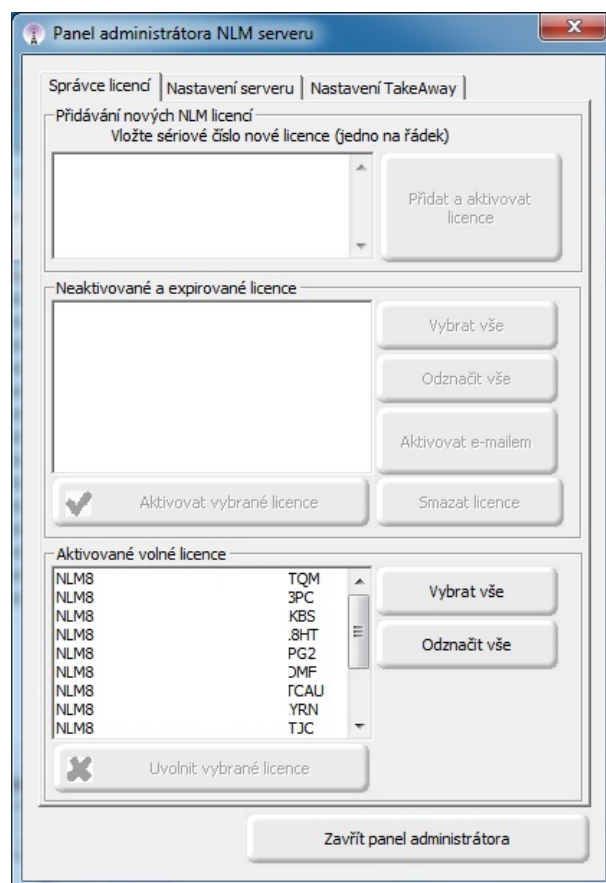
Panel administrátora NLM serveru

Správce licencí | Nastavení serveru | Nastavení TakeAway

Přidávání nových NLM licencí
Vložte sériové číslo nové licence (jedno na řádek)

Přidat a aktivovat licence

Neaktivované a expirované licence

Vybrat vše

Odznačit vše

Aktivovat e-mailem

Aktivovat vybrané licence

Smazat licence

Aktivované volné licence

NLM8 TQM
NLM8 3PC
NLM8 KBS
NLM8 .8HT
NLM8 PG2
NLM8 DMF
NLM8 TCAU
NLM8 YRN
NLM8 TJC

Vybrat vše

Odznačit vše

Uvolnit vybrané licence

Zavřít panel administrátora